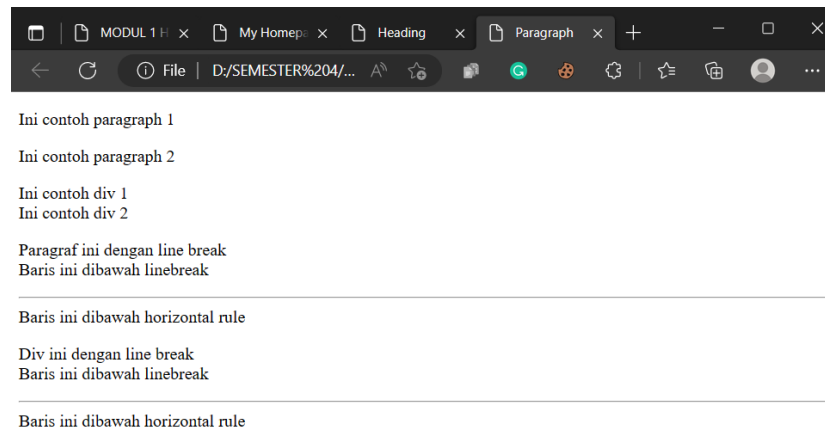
MODUL 1 H
My Homepa
Heading
Paragraph
File | D:/SEMESTER%204/...

Ini contoh paragraph 1

Ini contoh paragraph 2

Ini contoh div 1
Ini contoh div 2

Paragraf ini dengan line break
Baris ini dibawah linebreak

Baris ini dibawah horizontal rule

Div ini dengan line break
Baris ini dibawah linebreak

Baris ini dibawah horizontal rule